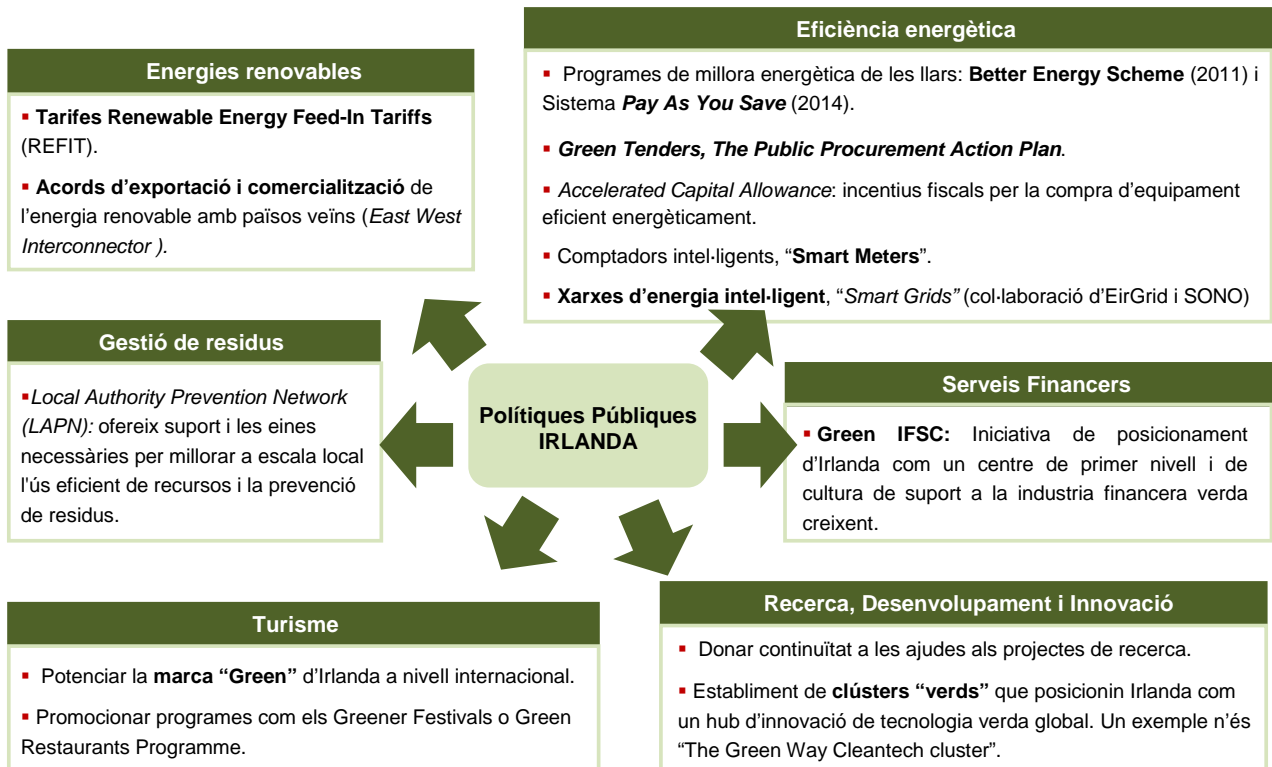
Energies renovables

▪ Tarifes Renewable Energy Feed-In Tariffs (REFIT).

▪ Acords d'exportació i comercialització de l'energia renovable amb països veïns (East West Interconnector ).

Eficiència energètica

▪ Programes de millora energètica de les llars: Better Energy Scheme (2011) i Sistema Pay As You Save (2014).

▪ Green Tenders, The Public Procurement Action Plan.

▪ Accelerated Capital Allowance: incentius fiscals per la compra d'equipament eficient energèticament.

▪ Comptadors intel·ligents, "Smart Meters".

▪ Xarxes d'energia intel·ligent, "Smart Grids" (col·laboració d'EirGrid i SONO)

Gestió de residus

▪Local Authority Prevention Network (LAPN): ofereix suport i les eines necessàries per millorar a escala local l'ús eficient de recursos i la prevenció de residus.

Polítiques Públiques IRLANDA

Serveis Financers

▪ Green IFSC: Iniciativa de posicionament d'Irlanda com un centre de primer nivell i de cultura de suport a la industria financera verda creixent.

Turisme

▪ Potenciar la marca "Green" d'Irlanda a nivell internacional.

▪ Promocionar programes com els Greener Festivals o Green Restaurants Programme.

Recerca, Desenvolupament i Innovació

▪ Donar continuïtat a les ajudes als projectes de recerca.

▪ Establiment de clústers "verds" que posicionin Irlanda com un hub d'innovació de tecnologia verda global. Un exemple n'és "The Green Way Cleantech cluster".